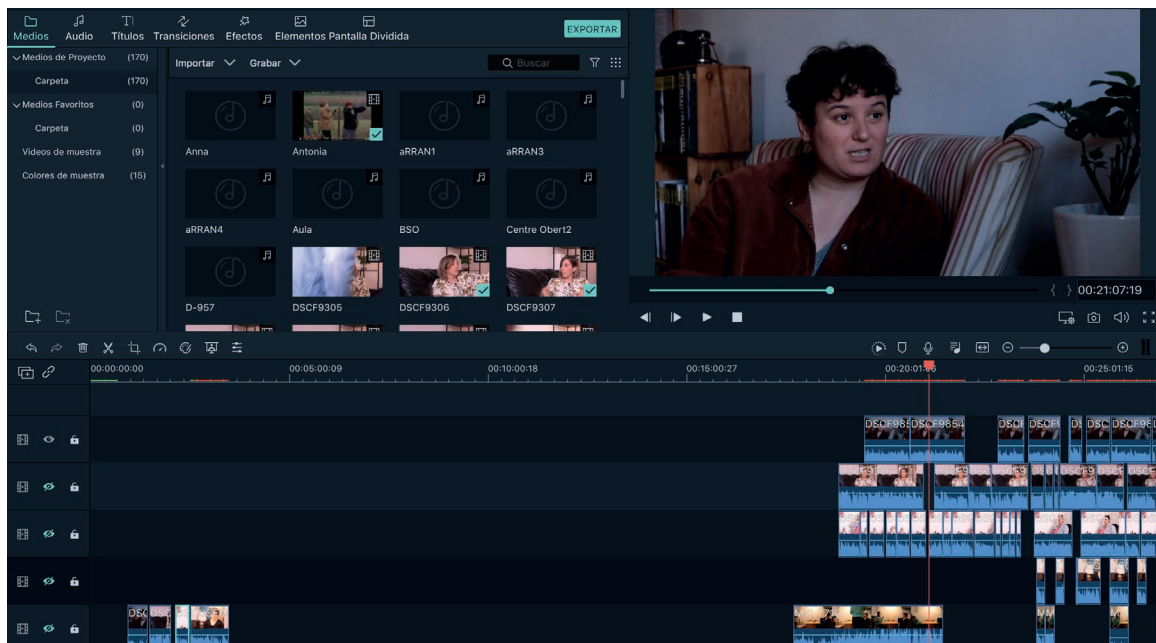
Medios Audio Títulos Transiciones Efectos Elementos Pantalla Dividida

EXPORTAR

Medios de Proyecto (170)
Carpeta (170)
Medios Favoritos (0)
Carpeta (0)
Videos de muestra (9)
Colores de muestra (15)

Importar Grabar

Buscar

Anna
Antonia
aRRAN1
aRRAN3
aRRAN4
Aula
BSO
Centre Obert2
D-957
DSCF9305
DSCF9306
DSCF9307

00:21:07:19

00:00:00:00
00:05:00:09
00:10:00:18
00:15:00:27
00:20:01:06
00:25:01:15

DSCF985 DSCF9854